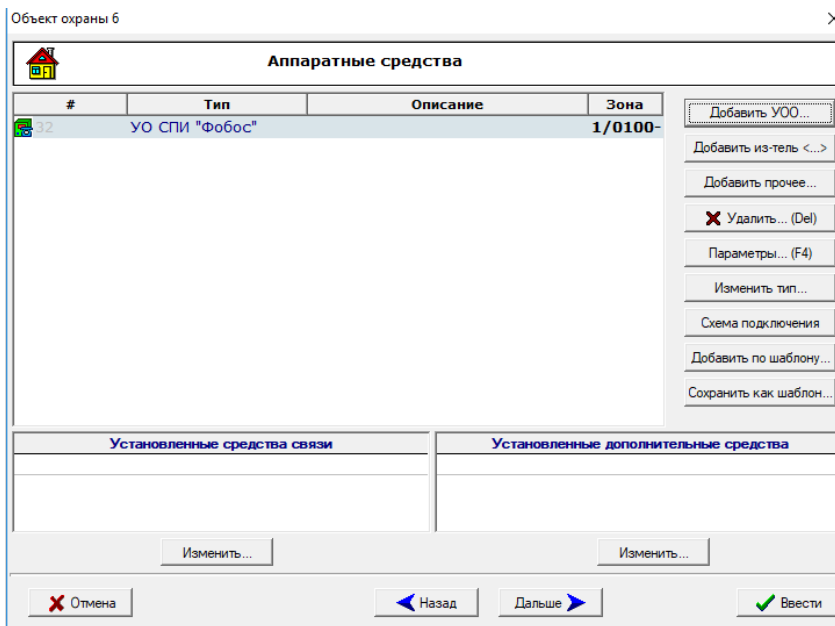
Объект охраны 6

×

Аппаратные средства

| # | Тип | Описание | Зона |
|---|---|---|---|
| 32 | УО СПИ "Фобос" | | 1/0100- |

Добавить УОО...

Добавить из-тель <...>

Добавить прочее...

Удалить... (Del)

Параметры... (F4)

Изменить тип...

Схема подключения

Добавить по шаблону...

Сохранить как шаблон...

Установленные средства связи

Установленные дополнительные средства

Изменить...

Изменить...

Отмена

Назад

Дальше

Ввести